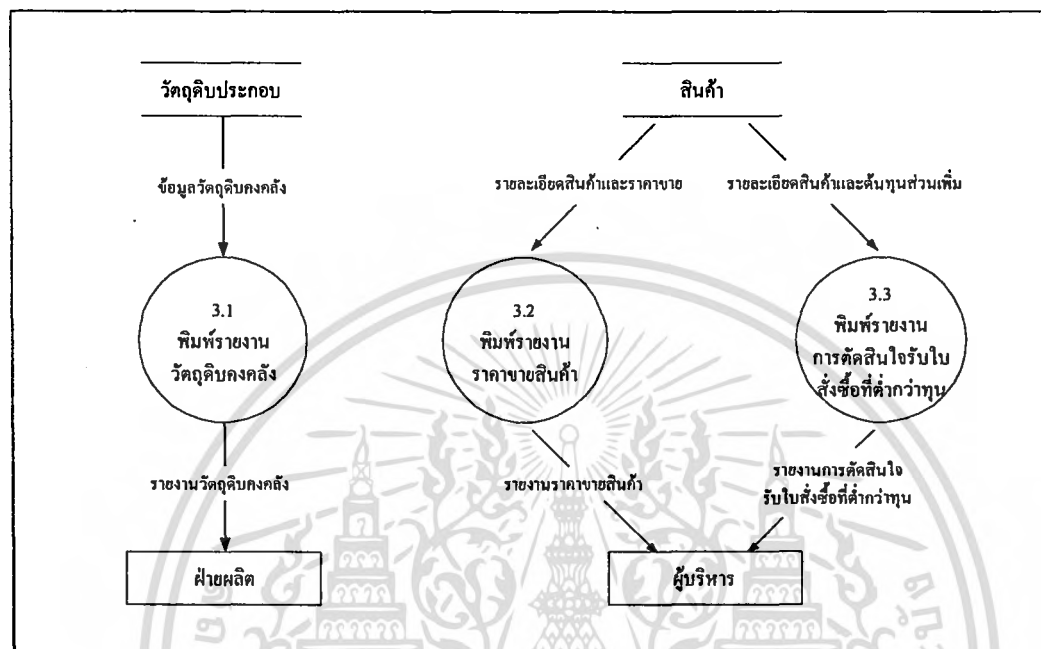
วัตถุดิบประกอบ

สินค้า

ข้อมูลวัตถุดิบคงคลัง

รายละเอียดสินค้าและราคาขาย

รายละเอียดสินค้าและต้นทุนส่วนเพิ่ม

3.1
พิมพ์รายงาน
วัตถุดิบคงคลัง

3.2
พิมพ์รายงาน
ราคาขายสินค้า

3.3
พิมพ์รายงาน
การตัดสินใจรับใบสั่งซื้อที่ต่ำกว่าทุน

รายงานวัตถุดิบคงคลัง

รายงานราคาขายสินค้า

รายงานการตัดสินใจ
รับใบสั่งซื้อที่ต่ำกว่าทุน

ฝ่ายผลิต

ผู้บริหาร